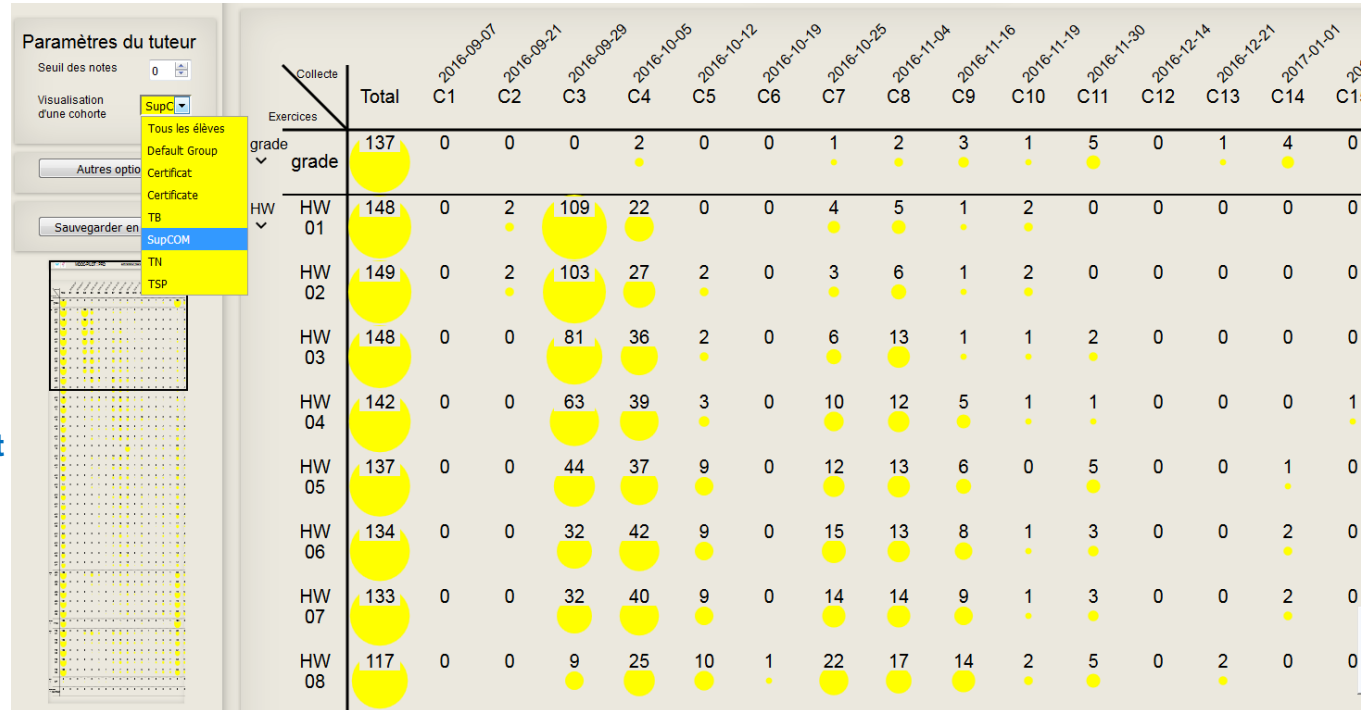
Paramètres du tuteur

Seuil des notes 0

Visualisation d'une cohorte SupC

Tous les élèves
Default Group
Certificat
Certificate
TB
SupCOM
TN
TSP

Autres optio

Sauvegarder en

| Collecte / Exercices | | Total | 2016-09-07 C1 | 2016-09-21 C2 | 2016-09-29 C3 | 2016-10-05 C4 | 2016-10-12 C5 | 2016-10-19 C6 | 2016-10-25 C7 | 2016-11-04 C8 | 2016-11-16 C9 | 2016-11-19 C10 | 2016-11-30 C11 | 2016-12-14 C12 | 2016-12-21 C13 | 2017-01-01 C14 | C1 |
|---|---|---|---|---|---|---|---|---|---|---|---|---|---|---|---|---|---|
| grade | grade | 137 | 0 | 0 | 0 | 2 | 0 | 0 | 1 | 2 | 3 | 1 | 5 | 0 | 1 | 4 | 0 |
| HW | HW 01 | 148 | 0 | 2 | 109 | 22 | 0 | 0 | 4 | 5 | 1 | 2 | 0 | 0 | 0 | 0 | 0 |
| | HW 02 | 149 | 0 | 2 | 103 | 27 | 2 | 0 | 3 | 6 | 1 | 2 | 0 | 0 | 0 | 0 | 0 |
| | HW 03 | 148 | 0 | 0 | 81 | 36 | 2 | 0 | 6 | 13 | 1 | 1 | 2 | 0 | 0 | 0 | 0 |
| | HW 04 | 142 | 0 | 0 | 63 | 39 | 3 | 0 | 10 | 12 | 5 | 1 | 1 | 0 | 0 | 0 | 1 |
| | HW 05 | 137 | 0 | 0 | 44 | 37 | 9 | 0 | 12 | 13 | 6 | 0 | 5 | 0 | 0 | 1 | 0 |
| | HW 06 | 134 | 0 | 0 | 32 | 42 | 9 | 0 | 15 | 13 | 8 | 1 | 3 | 0 | 0 | 2 | 0 |
| | HW 07 | 133 | 0 | 0 | 32 | 40 | 9 | 0 | 14 | 14 | 9 | 1 | 3 | 0 | 0 | 2 | 0 |
| | HW 08 | 117 | 0 | 0 | 9 | 25 | 10 | 1 | 22 | 17 | 14 | 2 | 5 | 0 | 2 | 0 | 0 |